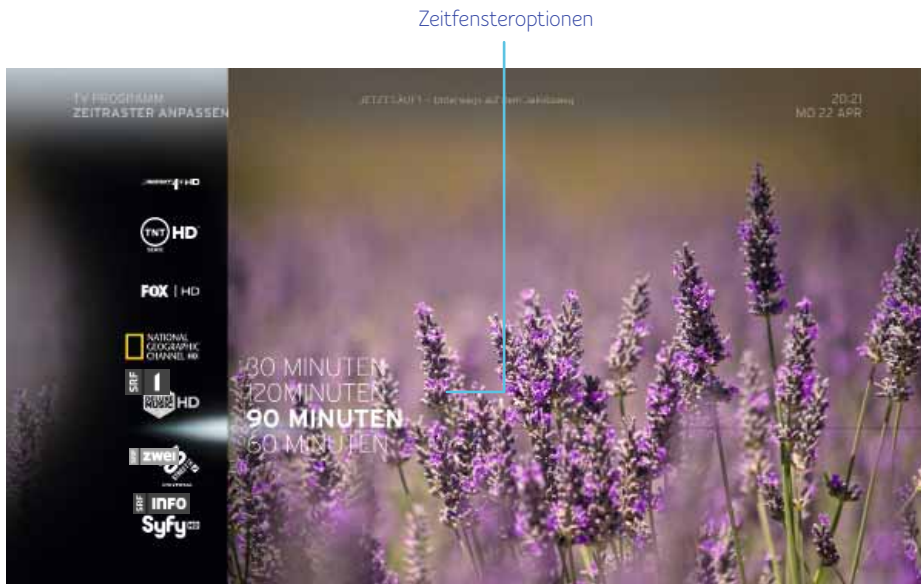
Zeitfensteroptionen

TV PROGRAMM
ZEITRASTER ANPASSEN

JETZT LÄUFT - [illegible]

20:21
MO 22 APR

TNT HD

FOX | HD

NATIONAL GEOGRAPHIC CHANNEL HD

SRF 1 HD

SRF zwei

SRF INFO

Syfy

30 MINUTEN
120MINUTEN
90 MINUTEN
60 MINUTEN